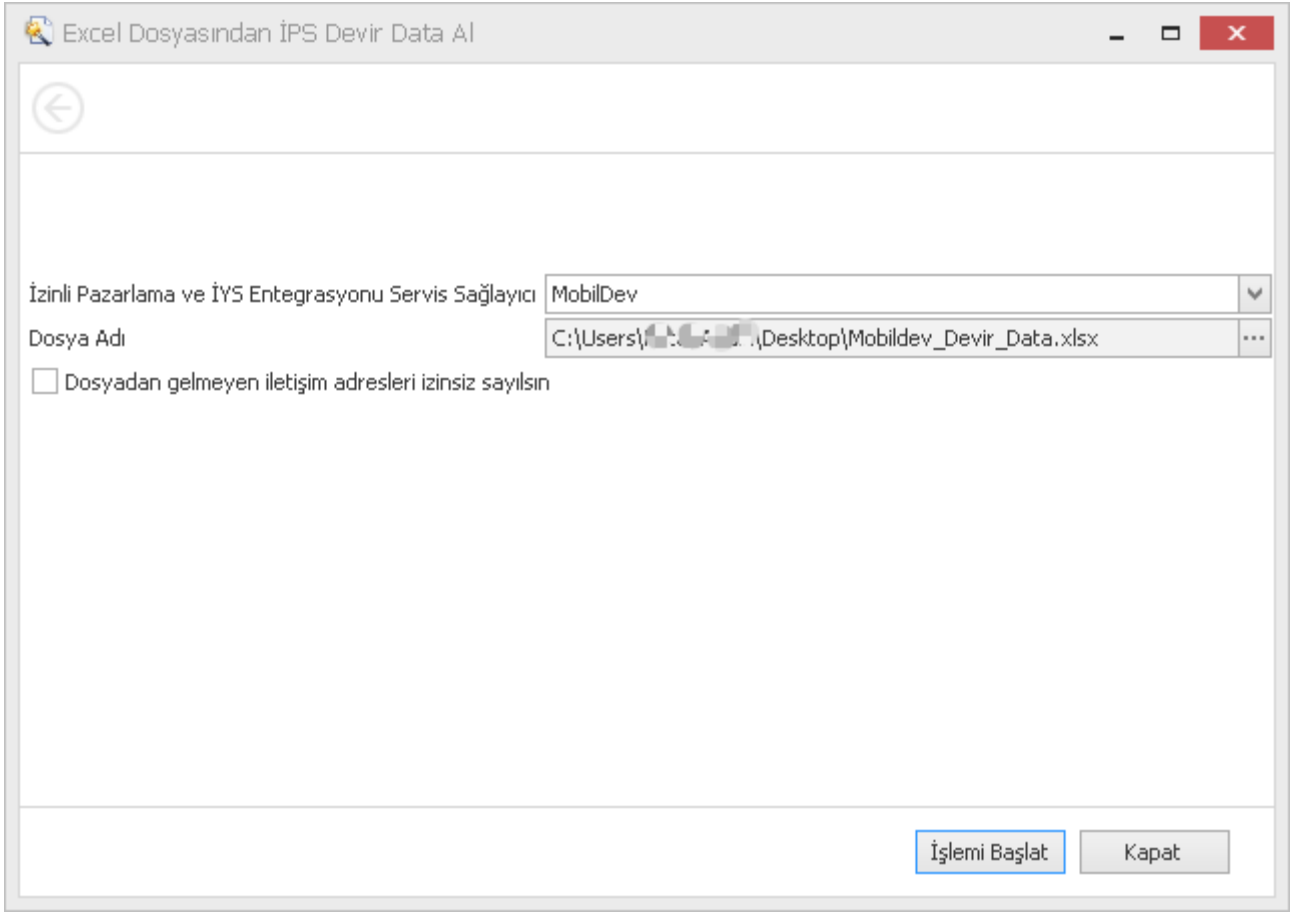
Excel Dosyasından İPS Devir Data Al

İzinli Pazarlama ve İYS Entegrasyonu Servis Sağlayıcı MobilDev

Dosya Adı C:\Users\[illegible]\Desktop\Mobildev_Devir_Data.xlsx ...

Dosyadan gelmeyen iletişim adresleri izinsiz sayılsın

İşlemi Başlat Kapat